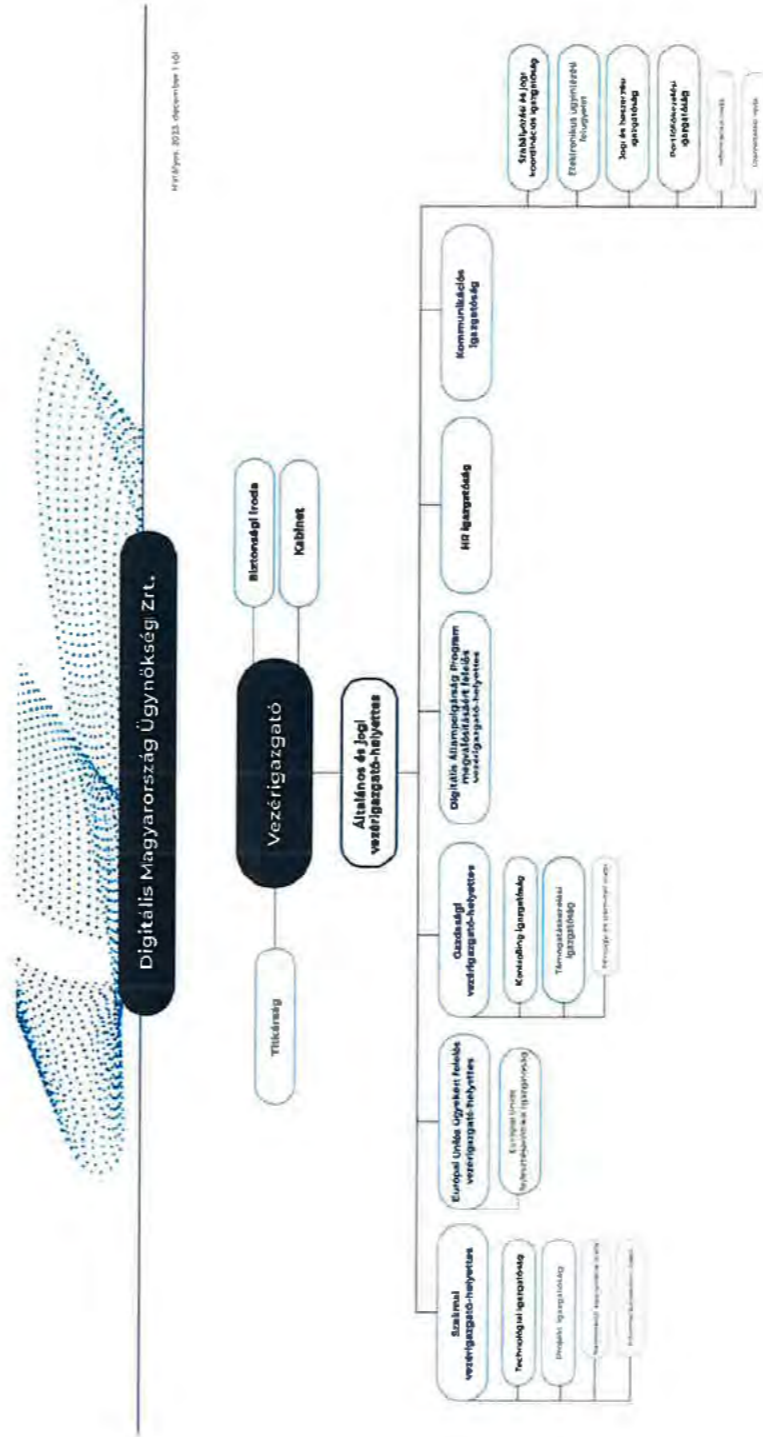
Digitális Magyarország Ügynökségi Zrt.

Hatályos: 2023. december 1-től

Vezérigazgató

Titkárság

Biztonsági Iroda

Kabinet

Általános és Jogi vezérigazgató-helyettes

Szakmai vezérigazgató-helyettes

Technológiai igazgatóság

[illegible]

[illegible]

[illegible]

Európai Uniós Ügyekért felelős vezérigazgató-helyettes

Európai Uniós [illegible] igazgatóság

Gazdasági vezérigazgató-helyettes

Kontrolling igazgatóság

Támogatáskezelési igazgatóság

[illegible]

Digitális Állampolgárság Program megvalósításáért felelős vezérigazgató-helyettes

HR igazgatóság

Kommunikációs igazgatóság

Szabályozási és jogi koordinációs igazgatóság

Elektronikus ügyintézési felügyelet

Jogi és beszerzési igazgatóság

Dokumentumkezelési igazgatóság

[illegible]

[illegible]